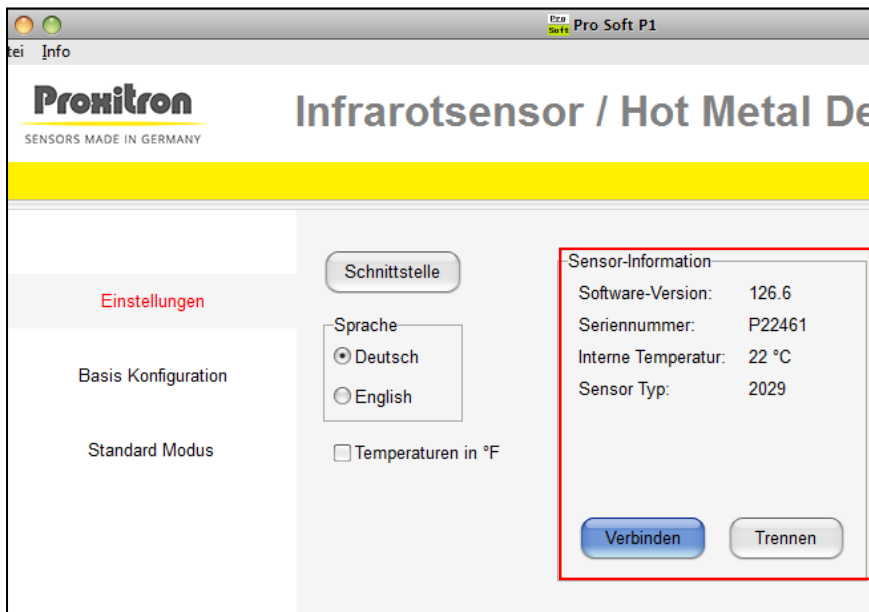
Pro Soft Pro Soft P1

tei Info

Proxitron
SENSORS MADE IN GERMANY

Infrarotsensor / Hot Metal De

Einstellungen

Basis Konfiguration

Standard Modus

Schnittstelle

Sprache
Deutsch
English

Temperaturen in °F

Sensor-Information

| Software-Version: | 126.6 |
|---|---|
| Seriennummer: | P22461 |
| Interne Temperatur: | 22 °C |
| Sensor Typ: | 2029 |

Verbinden

Trennen